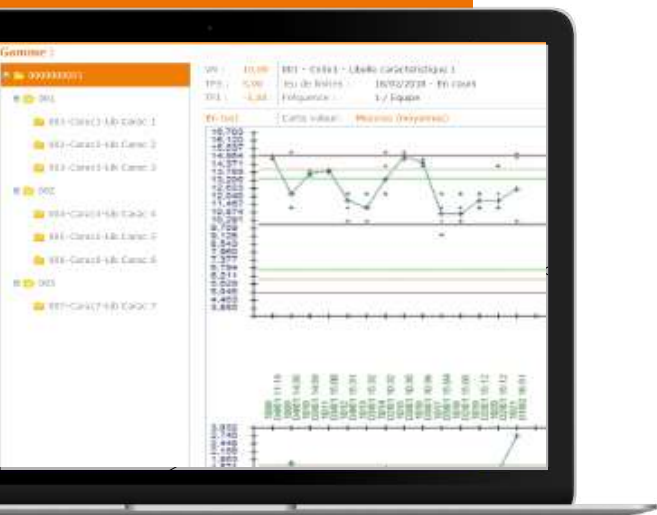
Gamme :

0000000001

001

001-Carac1-Lib Carac 1

002-Carac2-Lib Carac 2

003-Carac3-Lib Carac 3

002

004-Carac4-Lib Carac 4

005-Carac5-Lib Carac 5

006-Carac6-Lib Carac 6

003

007-Carac7-Lib Carac 7

VN : 10,00 001 - Ordre1 - Libelle caractéristique 1

TPS : 5,00 Jeu de limites : 16/02/2018 - En cours

TPI : -5,00 Fréquence : 1 / Equipe

En-tête

Carte valeur : Mesures (moyenne)

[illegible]